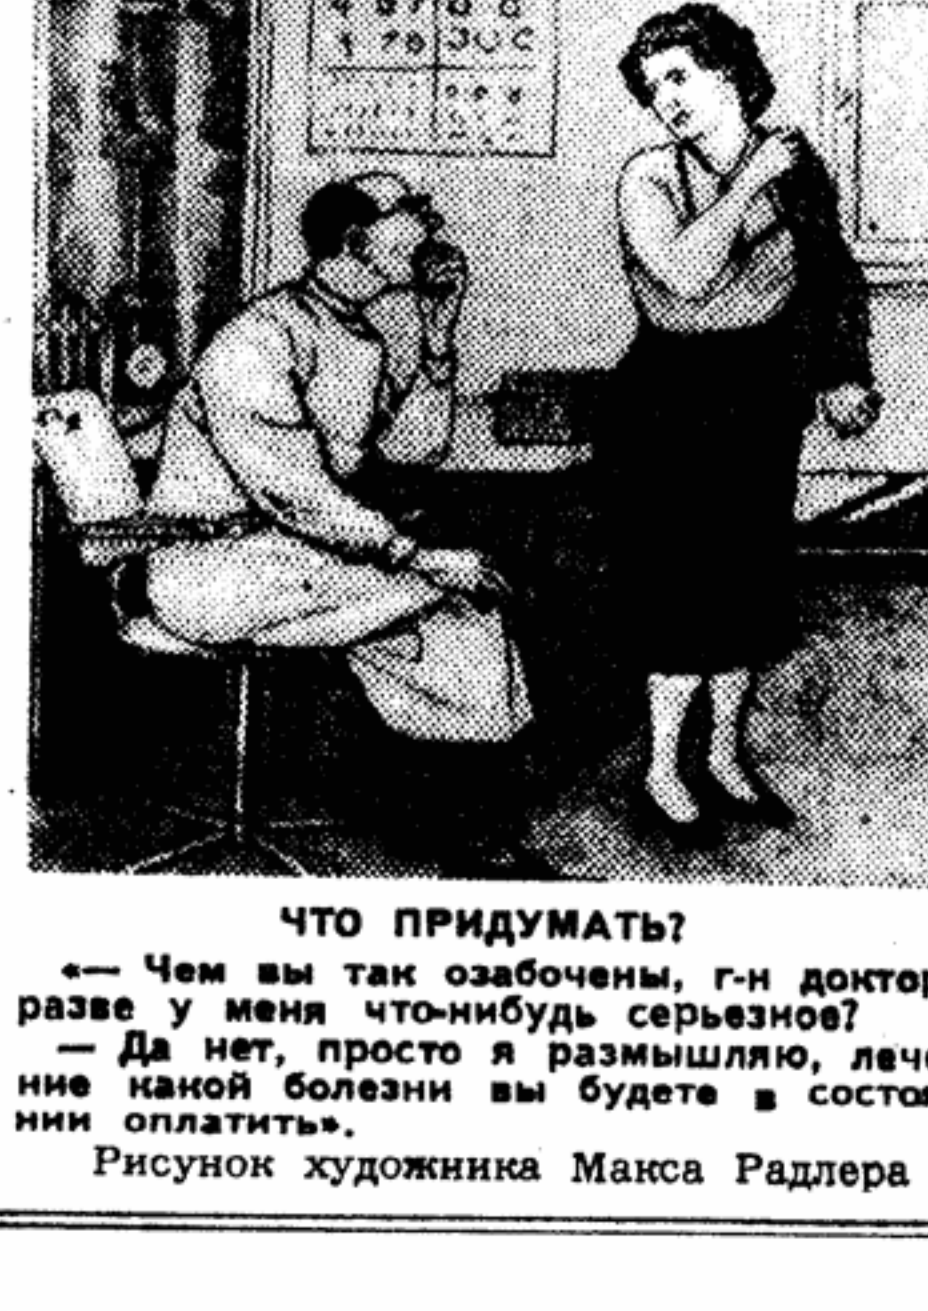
ЧТО ПРИДУМАТЬ?

«— Чем вы так озабочены, г-н доктор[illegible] разве у меня что-нибудь серьезное?

— Да нет, просто я размышляю, лече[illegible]ние какой болезни вы будете в состоя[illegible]нии оплатить».

Рисунок художника Макса Радлера